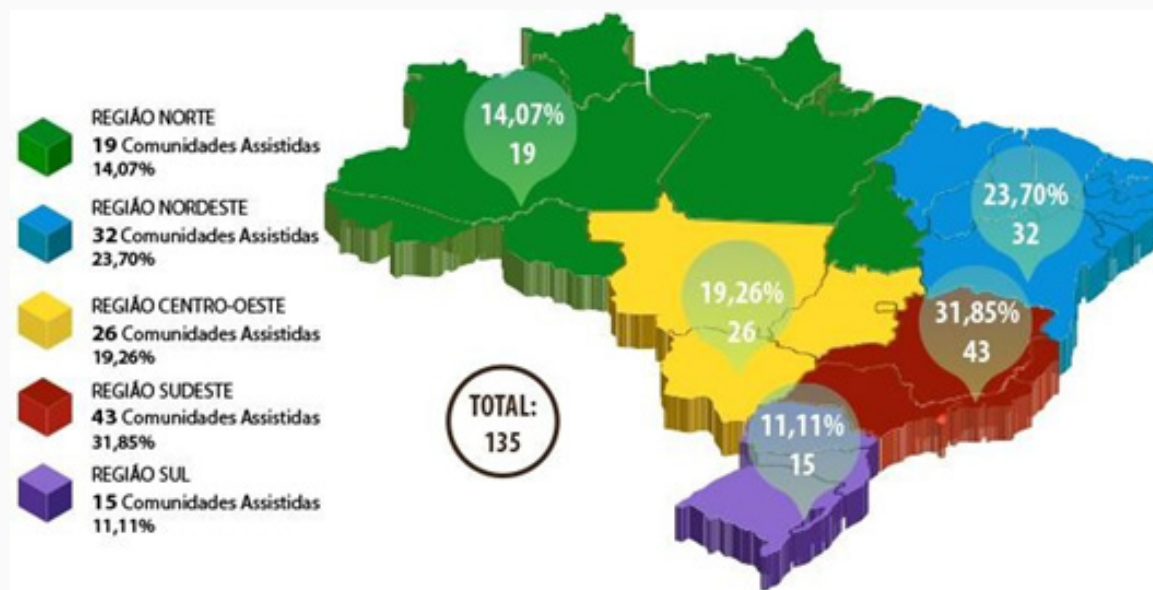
REGIÃO NORTE
19 Comunidades Assistidas
14,07%

REGIÃO NORDESTE
32 Comunidades Assistidas
23,70%

REGIÃO CENTRO-OESTE
26 Comunidades Assistidas
19,26%

REGIÃO SUDESTE
43 Comunidades Assistidas
31,85%

REGIÃO SUL
15 Comunidades Assistidas
11,11%

TOTAL:
135

14,07%
19

23,70%
32

19,26%
26

31,85%
43

11,11%
15